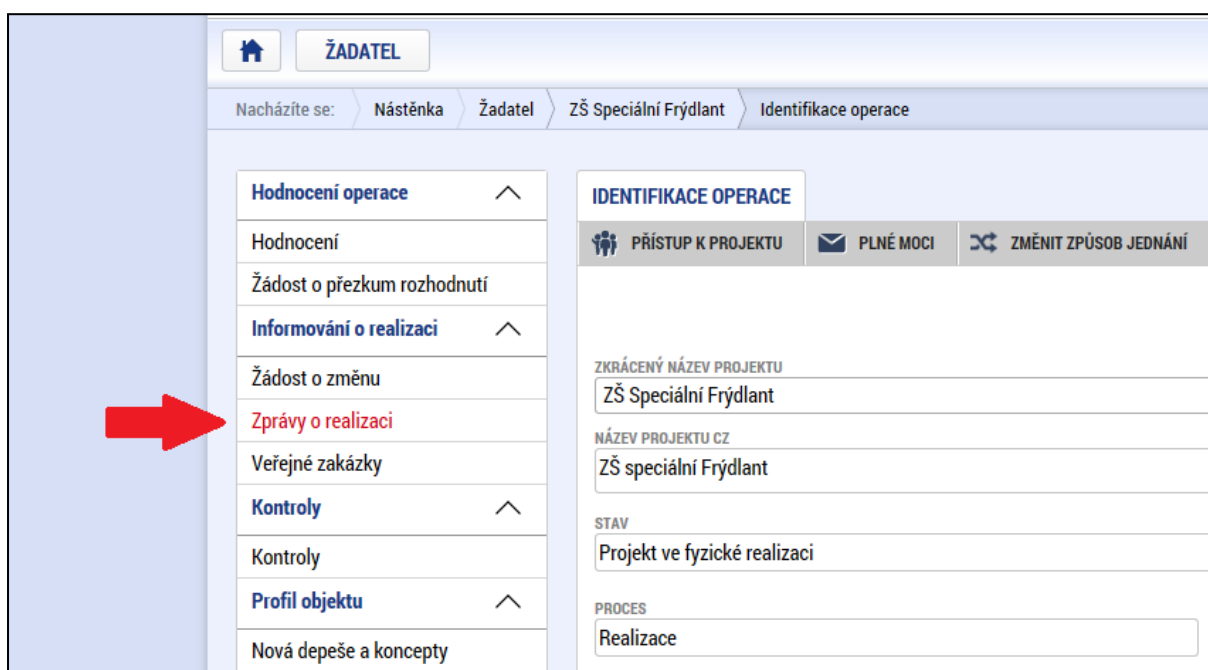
ŽADATEL

Nacházíte se: Nástěnka Žadatel ZŠ Speciální Frýdlant Identifikace operace

Hodnocení operace

Hodnocení

Žádost o přezkum rozhodnutí

Informování o realizaci

Žádost o změnu

Zprávy o realizaci

Veřejné zakázky

Kontroly

Kontroly

Profil objektu

Nová depeše a koncepty

IDENTIFIKACE OPERACE

PŘÍSTUP K PROJEKTU PLNÉ MOCI ZMĚNIT ZPŮSOB JEDNÁNÍ

ZKRÁCENÝ NÁZEV PROJEKTU
ZŠ Speciální Frýdlant

NÁZEV PROJEKTU CZ
ZŠ speciální Frýdlant

STAV
Projekt ve fyzické realizaci

PROCES
Realizace